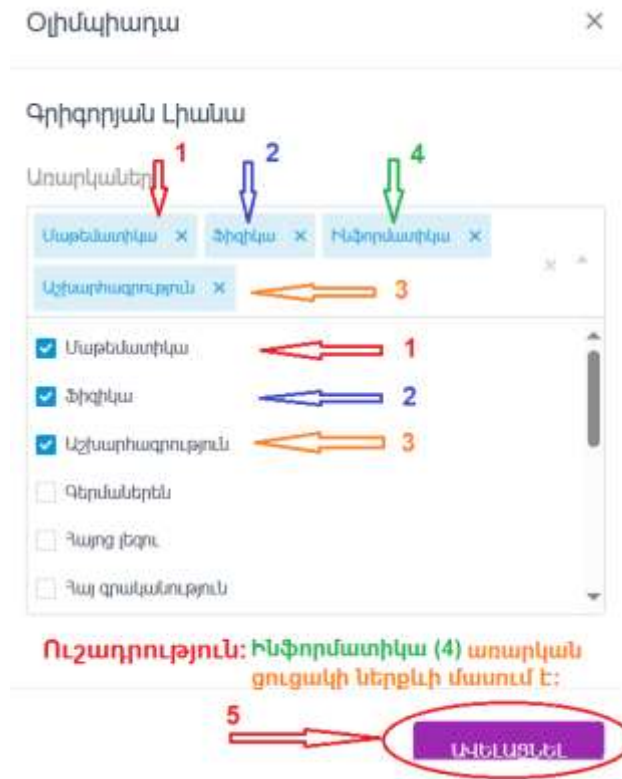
Օլիմպիադա ×

Գրիգորյան Լիանա

Առարկաներ

1 2 4

Մաթեմատիկա × Ֆիզիկա × Ինֆորմատիկա ×

Աշխարհագրություն × 3

Մաթեմատիկա 1

Ֆիզիկա 2

Աշխարհագրություն 3

Գերմաներեն

Հայոց լեզու

Հայ գրականություն

Ուշադրություն: Ինֆորմատիկա (4) առարկան ցուցակի ներքևի մասում է:

5

ԱՎԵԼԱՑՆԵԼ